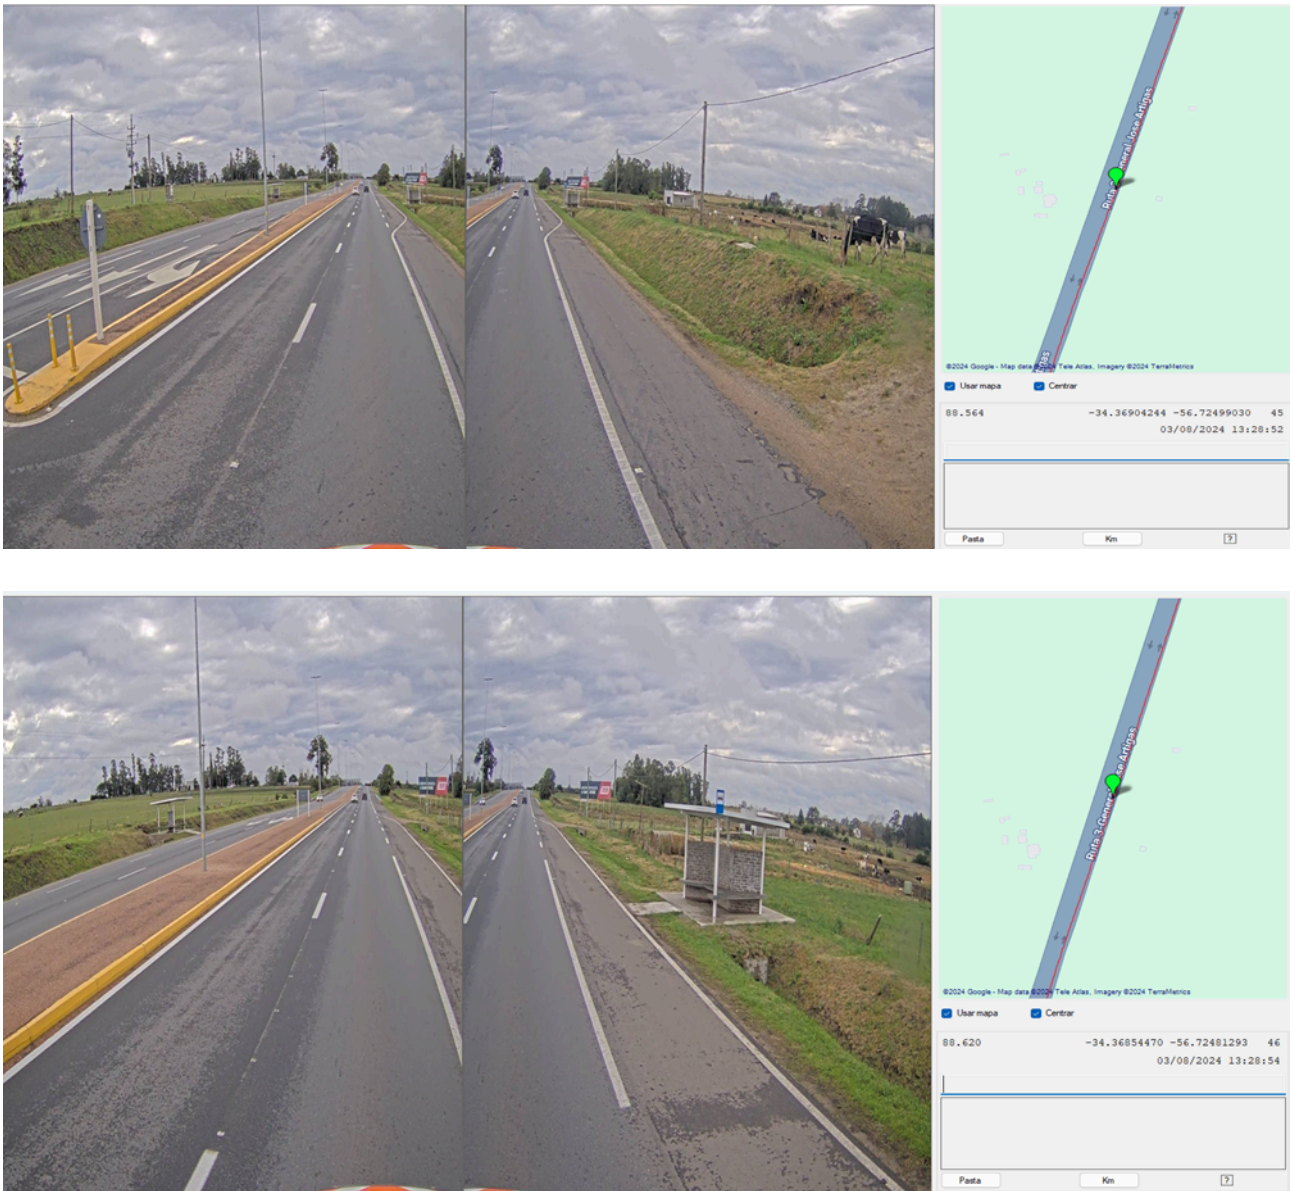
Ruta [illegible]eneral José Artigas

©2024 Google - Map data ©2024 Tele Atlas, Imagery ©2024 TerraMetrics

Usar mapa

Centrar

88.564

-34.36904244 -56.72499030 45

03/08/2024 13:28:52

Pasta

Km

?

Ruta 3 Gener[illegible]e Artigas

©2024 Google - Map data ©2024 Tele Atlas, Imagery ©2024 TerraMetrics

Usar mapa

Centrar

88.620

-34.36854470 -56.72481293 46

03/08/2024 13:28:54

Pasta

Km

?